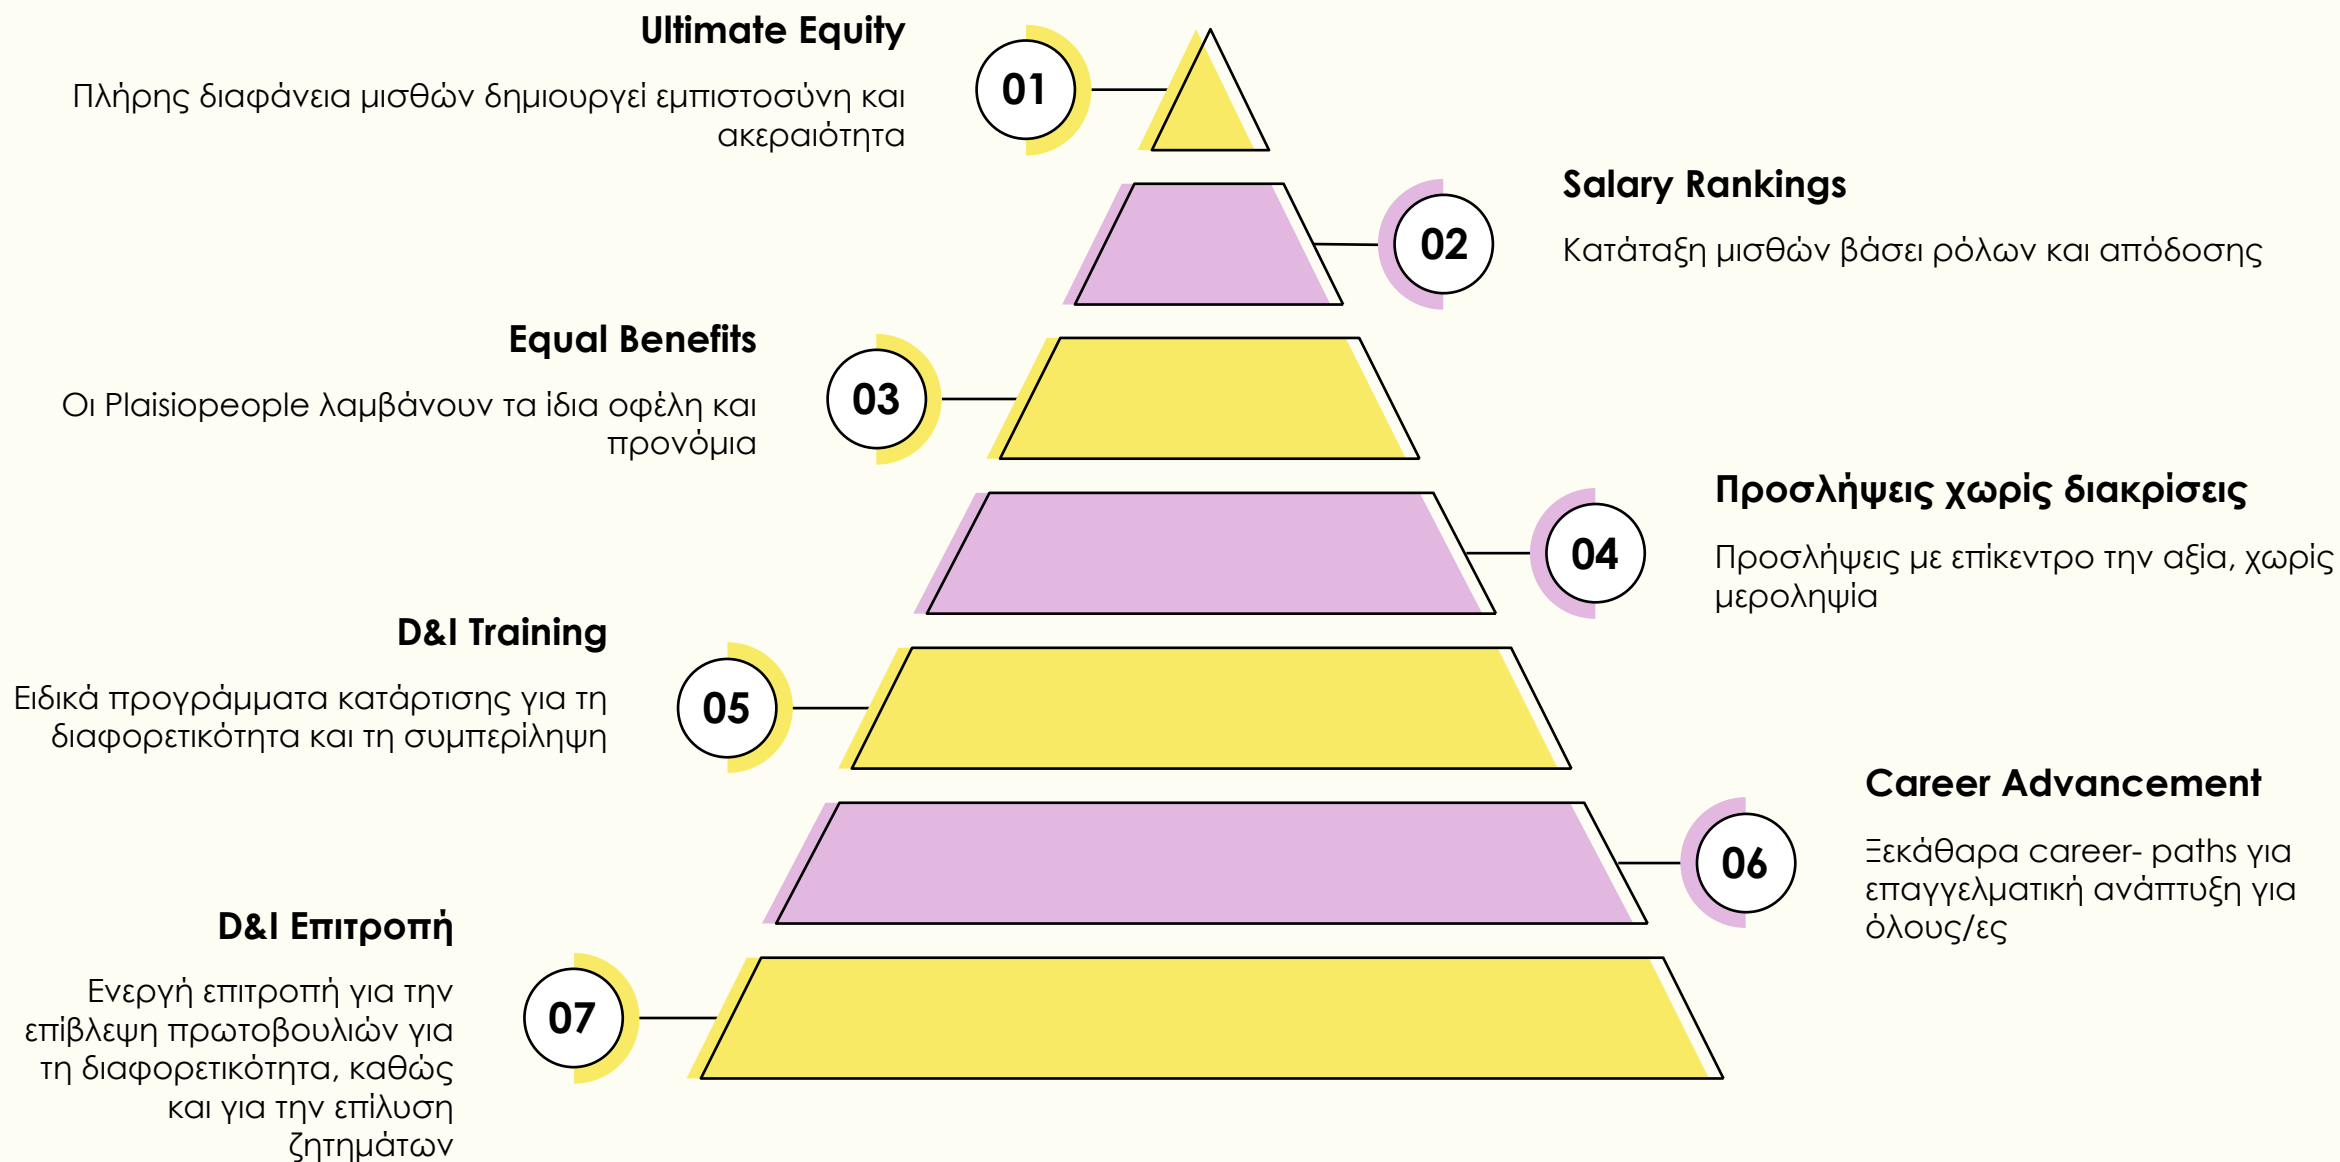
Ultimate Equity

Πλήρης διαφάνεια μισθών δημιουργεί εμπιστοσύνη και ακεραιότητα

01

02

Salary Rankings

Κατάταξη μισθών βάσει ρόλων και απόδοσης

Equal Benefits

Οι Plaisiopeople λαμβάνουν τα ίδια οφέλη και προνόμια

03

04

Προσλήψεις χωρίς διακρίσεις

Προσλήψεις με επίκεντρο την αξία, χωρίς μεροληψία

D&I Training

Ειδικά προγράμματα κατάρτισης για τη διαφορετικότητα και τη συμπερίληψη

05

Career Advancement

Ξεκάθαρα career- paths για επαγγελματική ανάπτυξη για όλους/ες

06

D&I Επιτροπή

Ενεργή επιτροπή για την επίβλεψη πρωτοβουλιών για τη διαφορετικότητα, καθώς και για την επίλυση ζητημάτων

07